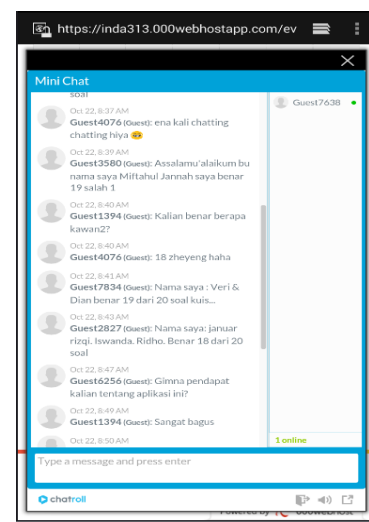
https://inda313.000webhostapp.com/ev

Mini Chat

soal

Oct 22, 8:37 AM
Guest4076 (Guest): ena kali chatting chatting hiya 😉

Oct 22, 8:39 AM
Guest3580 (Guest): Assalamu'alaikum bu nama saya Miftahul Jannah saya benar 19 salah 1

Oct 22, 8:40 AM
Guest1394 (Guest): Kalian benar berapa kawan2?

Oct 22, 8:40 AM
Guest4076 (Guest): 18 zheyeng haha

Oct 22, 8:41 AM
Guest7834 (Guest): Nama saya : Veri & Dian benar 19 dari 20 soal kuis...

Oct 22, 8:43 AM
Guest2827 (Guest): Nama saya: januar rizqi. Iswanda. Ridho. Benar 18 dari 20 soal

Oct 22, 8:47 AM
Guest6256 (Guest): Gimna pendapat kalian tentang aplikasi ini?

Oct 22, 8:49 AM
Guest1394 (Guest): Sangat bagus

Oct 22, 8:50 AM

Guest7638

1 online

Type a message and press enter

chatroll

Powered by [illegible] 000webhost